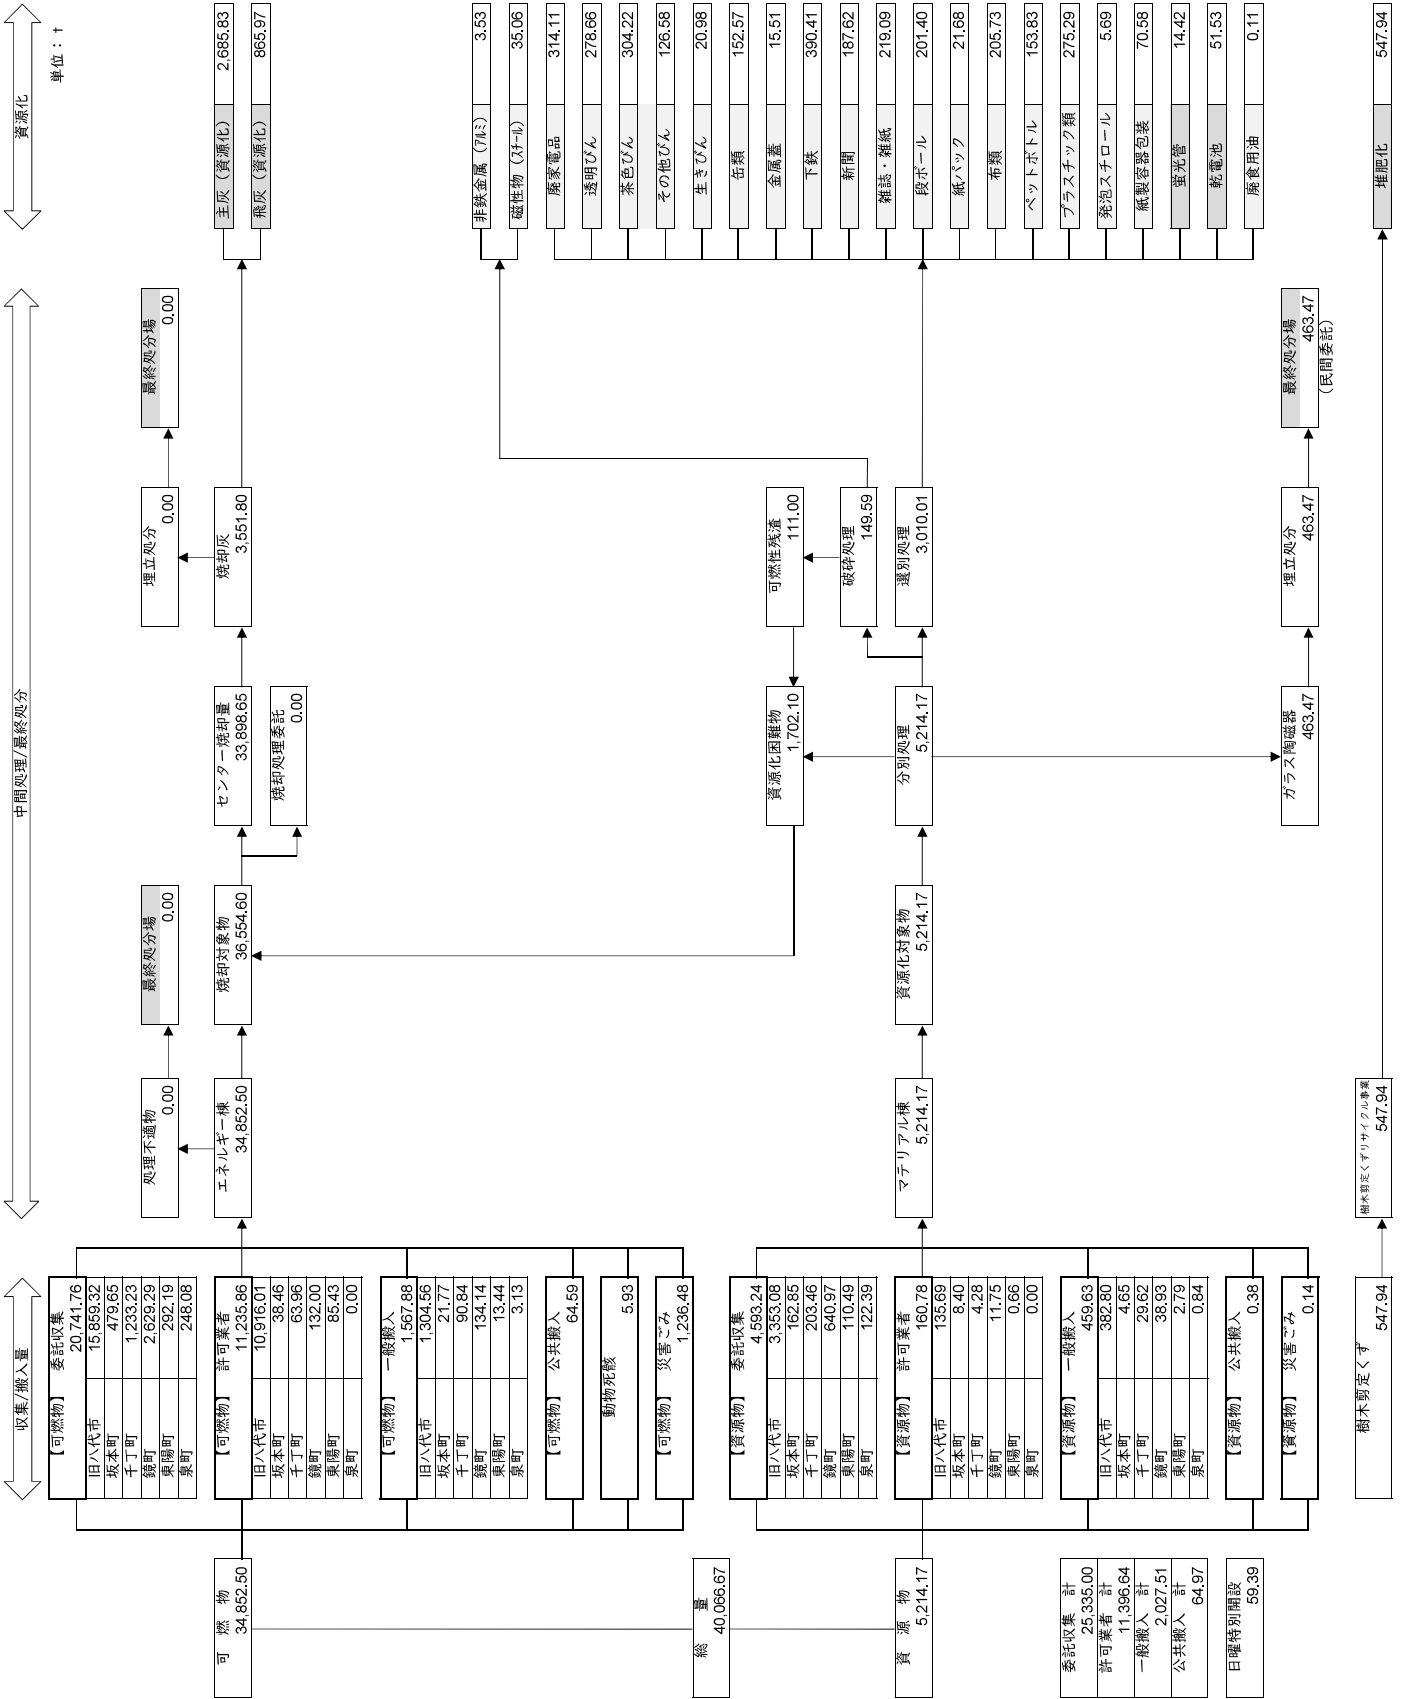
収集/搬入量

中間処理/最終処分

資源化

単位：t

可　燃　物
34,852.50

総　　量
40,066.67

資　源　物
5,214.17

委託収集　計
25,335.00
許可業者　計
11,396.64
一般搬入　計
2,027.51
公共搬入　計
64.97

日曜特別開設
59.39

【可燃物】　委託収集
20,741.76

| | |
|---|---|
| 旧八代市 | 15,859.32 |
| 坂本町 | 479.65 |
| 千丁町 | 1,233.23 |
| 鏡町 | 2,629.29 |
| 東陽町 | 292.19 |
| 泉町 | 248.08 |

【可燃物】　許可業者
11,235.86

| | |
|---|---|
| 旧八代市 | 10,916.01 |
| 坂本町 | 38.46 |
| 千丁町 | 63.96 |
| 鏡町 | 132.00 |
| 東陽町 | 85.43 |
| 泉町 | 0.00 |

【可燃物】　一般搬入
1,567.88

| | |
|---|---|
| 旧八代市 | 1,304.56 |
| 坂本町 | 21.77 |
| 千丁町 | 90.84 |
| 鏡町 | 134.14 |
| 東陽町 | 13.44 |
| 泉町 | 3.13 |

【可燃物】　公共搬入
64.59

動物死骸
5.93

【可燃物】　災害ごみ
1,236.48

【資源物】　委託収集
4,593.24

| | |
|---|---|
| 旧八代市 | 3,353.08 |
| 坂本町 | 162.85 |
| 千丁町 | 203.46 |
| 鏡町 | 640.97 |
| 東陽町 | 110.49 |
| 泉町 | 122.39 |

【資源物】　許可業者
160.78

| | |
|---|---|
| 旧八代市 | 135.69 |
| 坂本町 | 8.40 |
| 千丁町 | 4.28 |
| 鏡町 | 11.75 |
| 東陽町 | 0.66 |
| 泉町 | 0.00 |

【資源物】　一般搬入
459.63

| | |
|---|---|
| 旧八代市 | 382.80 |
| 坂本町 | 4.65 |
| 千丁町 | 29.62 |
| 鏡町 | 38.93 |
| 東陽町 | 2.79 |
| 泉町 | 0.84 |

【資源物】　公共搬入
0.38

【資源物】　災害ごみ
0.14

樹木剪定くず
547.94

処理不適物
0.00

最終処分場
0.00

エネルギー棟
34,852.50

焼却対象物
36,554.60

センター焼却量
33,898.65

焼却処理委託
0.00

焼却灰
3,551.80

埋立処分
0.00

最終処分場
0.00

マテリアル棟
5,214.17

資源化対象物
5,214.17

分別処理
5,214.17

資源化困難物
1,702.10

可燃性残渣
111.00

破砕処理
149.59

選別処理
3,010.01

ガラス陶磁器
463.47

埋立処分
463.47

最終処分場
463.47
（民間委託）

樹木剪定くずリサイクル事業
547.94

| | |
|---|---|
| 主灰（資源化） | 2,685.83 |
| 飛灰（資源化） | 865.97 |
| 非鉄金属（アルミ） | 3.53 |
| 磁性物（スチール） | 35.06 |
| 廃家電品 | 314.11 |
| 透明びん | 278.66 |
| 茶色びん | 304.22 |
| その他びん | 126.58 |
| 生きびん | 20.98 |
| 缶類 | 152.57 |
| 金属蓋 | 15.51 |
| 下鉄 | 390.41 |
| 新聞 | 187.62 |
| 雑誌・雑紙 | 219.09 |
| 段ボール | 201.40 |
| 紙パック | 21.68 |
| 布類 | 205.73 |
| ペットボトル | 153.83 |
| プラスチック類 | 275.29 |
| 発泡スチロール | 5.69 |
| 紙製容器包装 | 70.58 |
| 蛍光管 | 14.42 |
| 乾電池 | 51.53 |
| 廃食用油 | 0.11 |
| 堆肥化 | 547.94 |